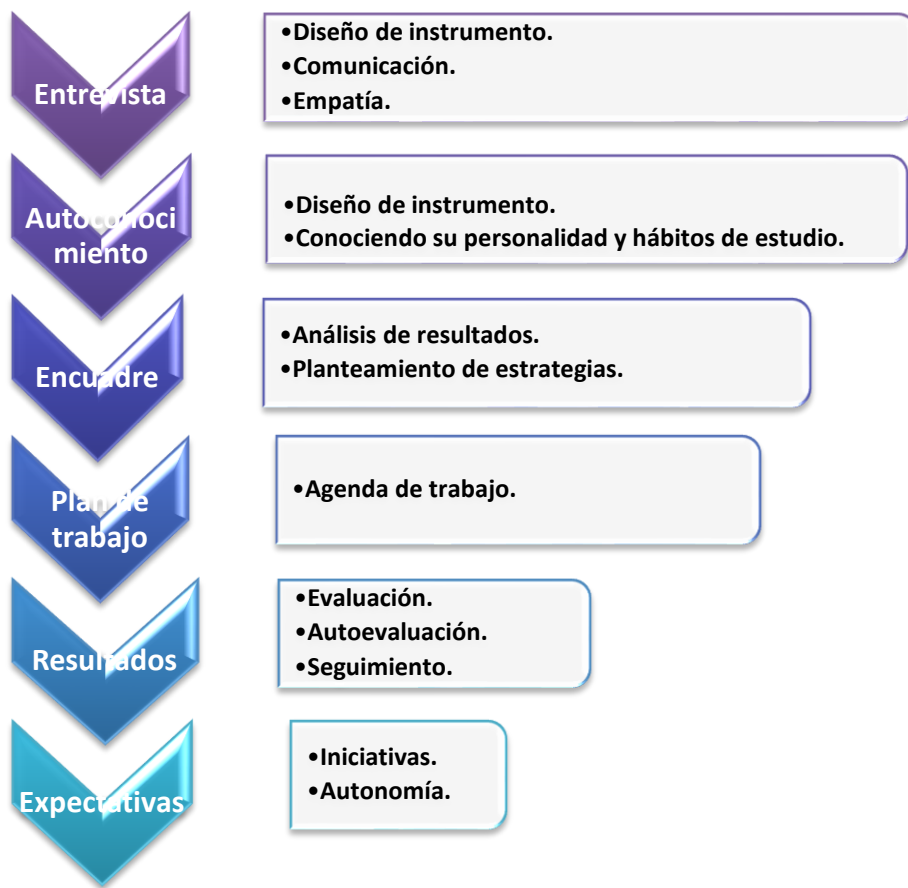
Entrevista

•Diseño de instrumento.
•Comunicación.
•Empatía.

Autoconocimiento

•Diseño de instrumento.
•Conociendo su personalidad y hábitos de estudio.

Encuadre

•Análisis de resultados.
•Planteamiento de estrategias.

Plan de trabajo

•Agenda de trabajo.

Resultados

•Evaluación.
•Autoevaluación.
•Seguimiento.

Expectativas

•Iniciativas.
•Autonomía.